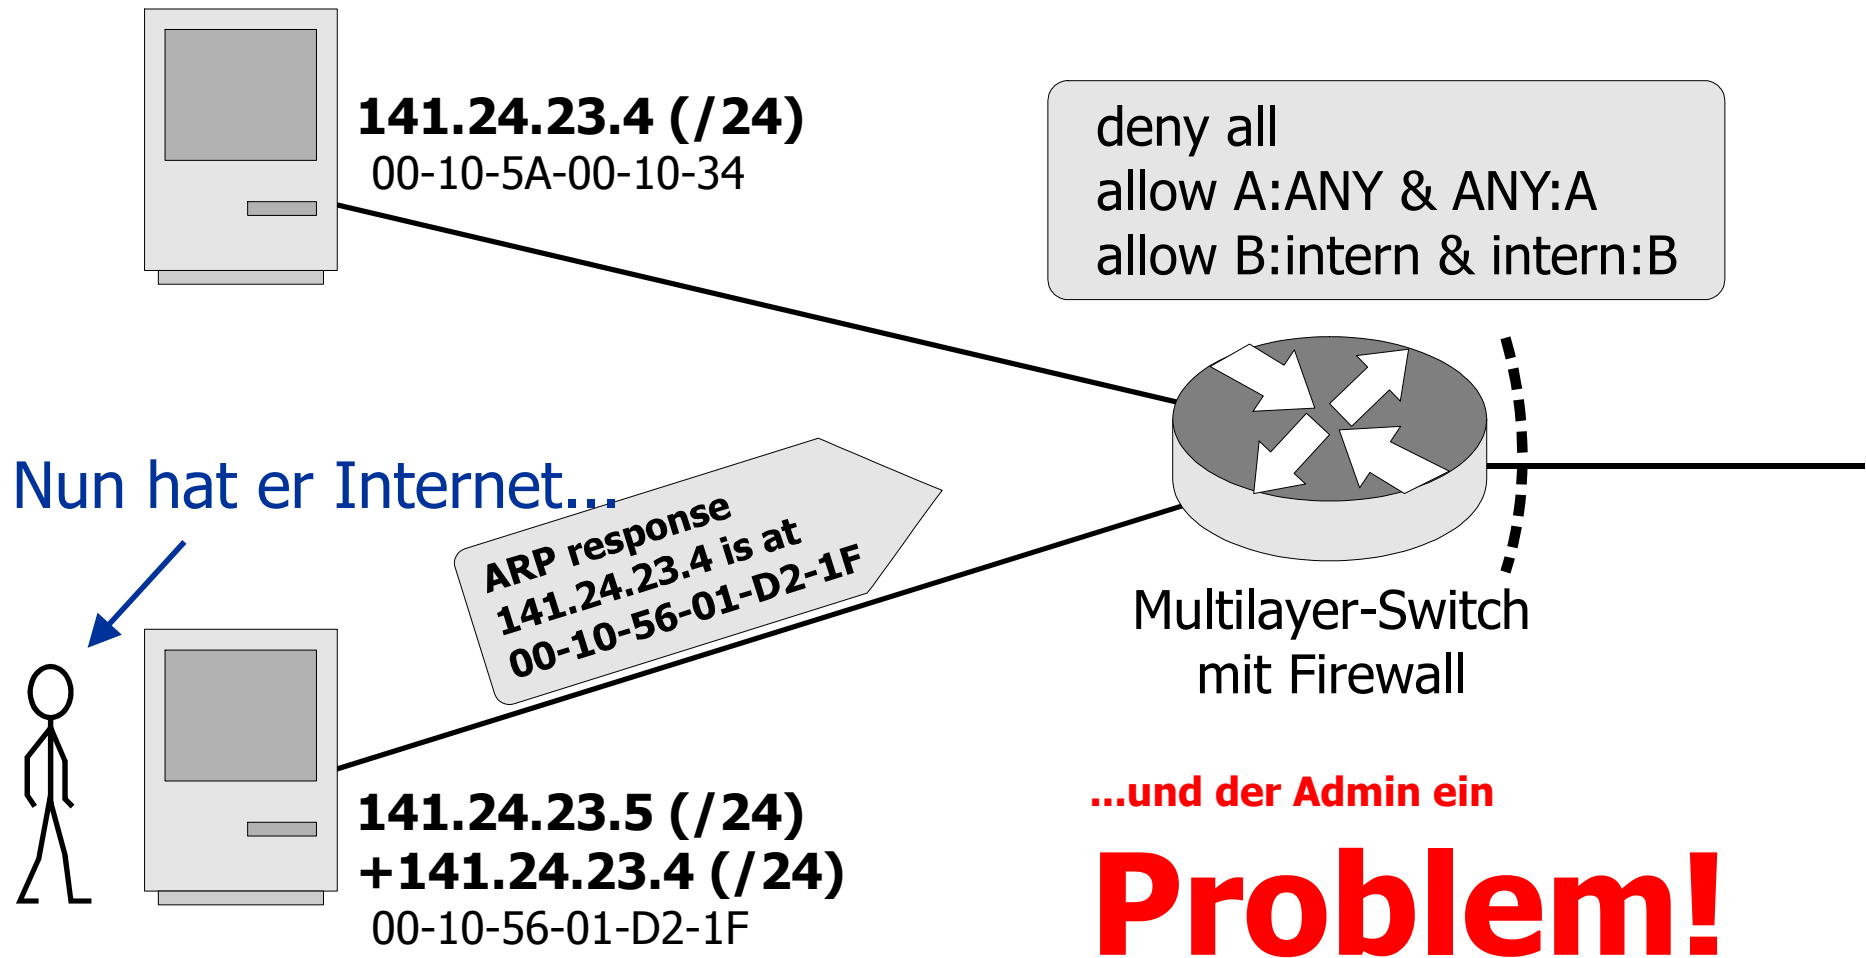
141.24.23.4 (/24)
00-10-5A-00-10-34

deny all
allow A:ANY & ANY:A
allow B:intern & intern:B

Nun hat er Internet...

ARP response
141.24.23.4 is at
00-10-56-01-D2-1F

Multilayer-Switch
mit Firewall

141.24.23.5 (/24)
+141.24.23.4 (/24)
00-10-56-01-D2-1F

...und der Admin ein

Problem!